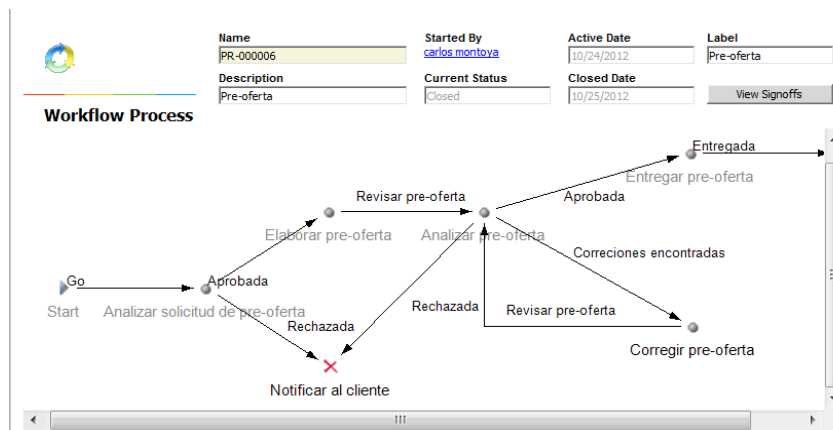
Workflow Process

Name
PR-000006

Started By
carlos montoya

Active Date
10/24/2012

Label
Pre-oferta

Description
Pre-oferta

Current Status
Closed

Closed Date
10/25/2012

View Signoffs

Go
Start
Aprobada
Analizar solicitud de pre-oferta
Elaborar pre-oferta
Revisar pre-oferta
Analizar pre-oferta
Aprobada
Entregada
Entregar pre-oferta
Correciones encontradas
Rechazada
Revisar pre-oferta
Corregir pre-oferta
Rechazada
Notificar al cliente